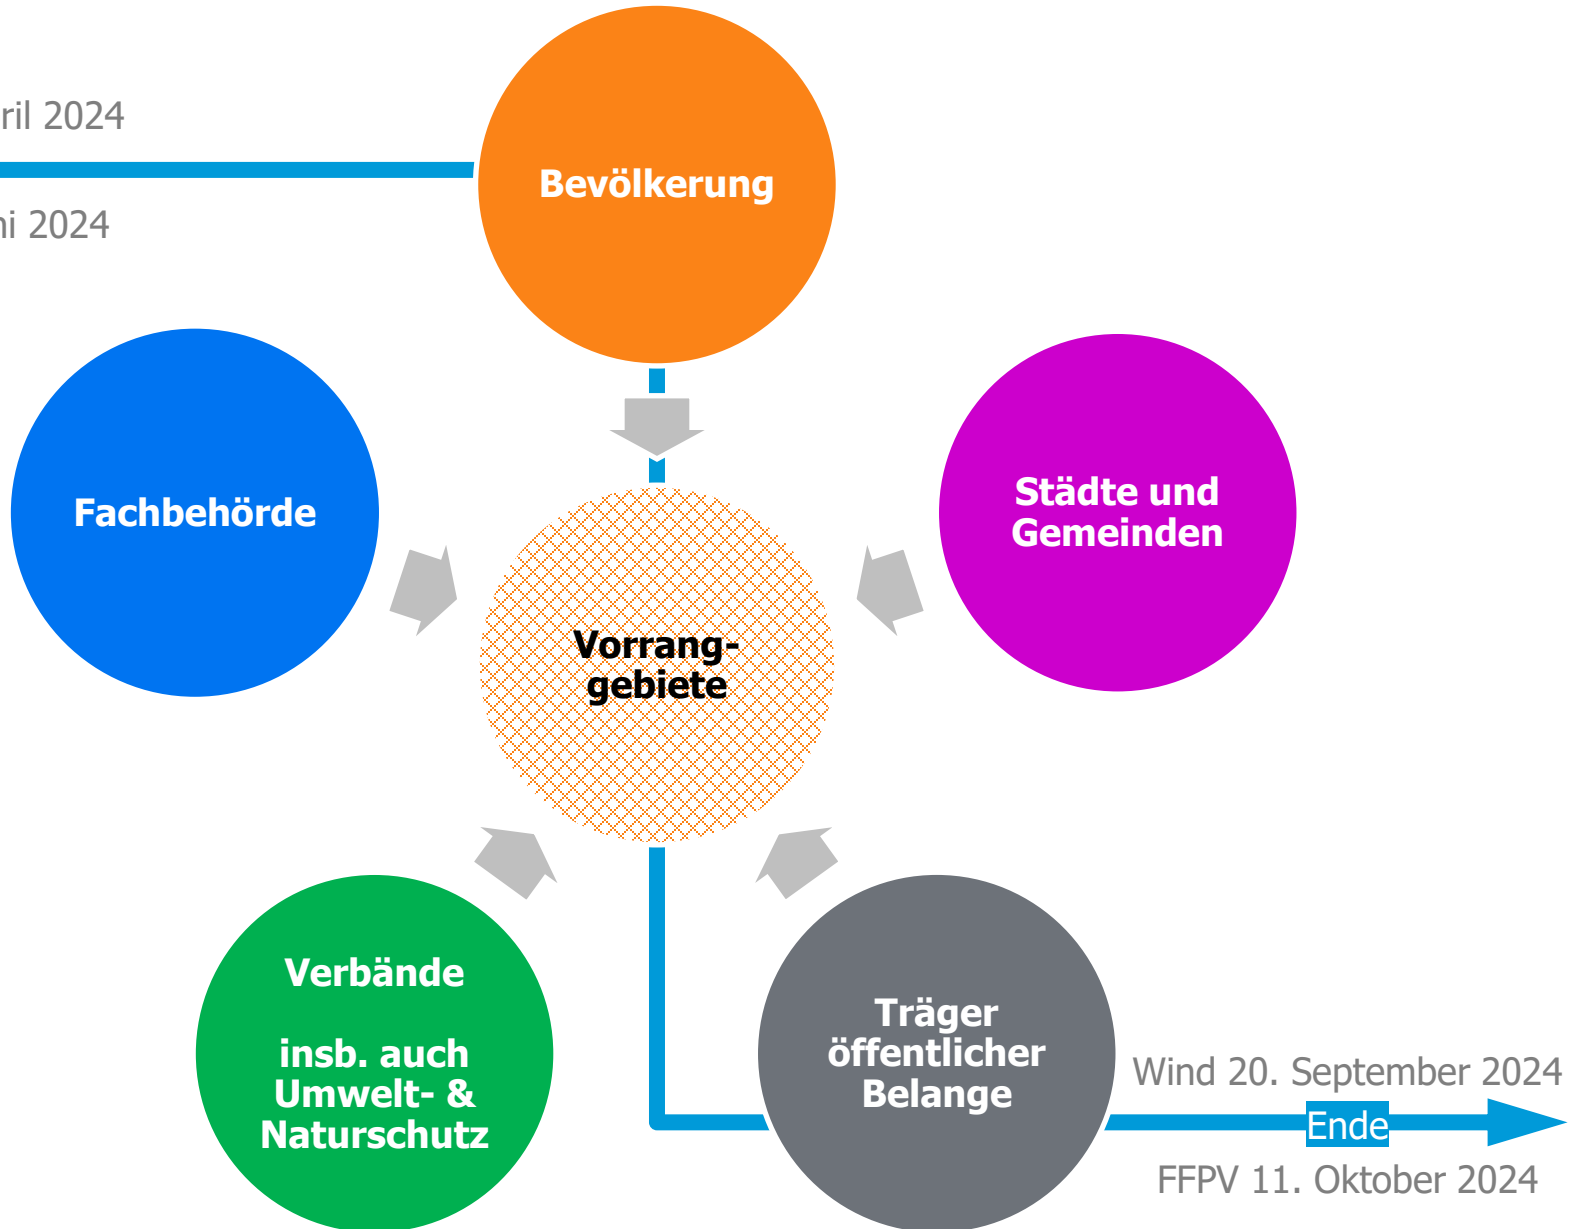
ril 2024

ni 2024

Bevölkerung

Fachbehörde

Städte und Gemeinden

Vorrang-gebiete

Verbände

insb. auch Umwelt- & Naturschutz

Träger öffentlicher Belange

Wind 20. September 2024

Ende

FFPV 11. Oktober 2024